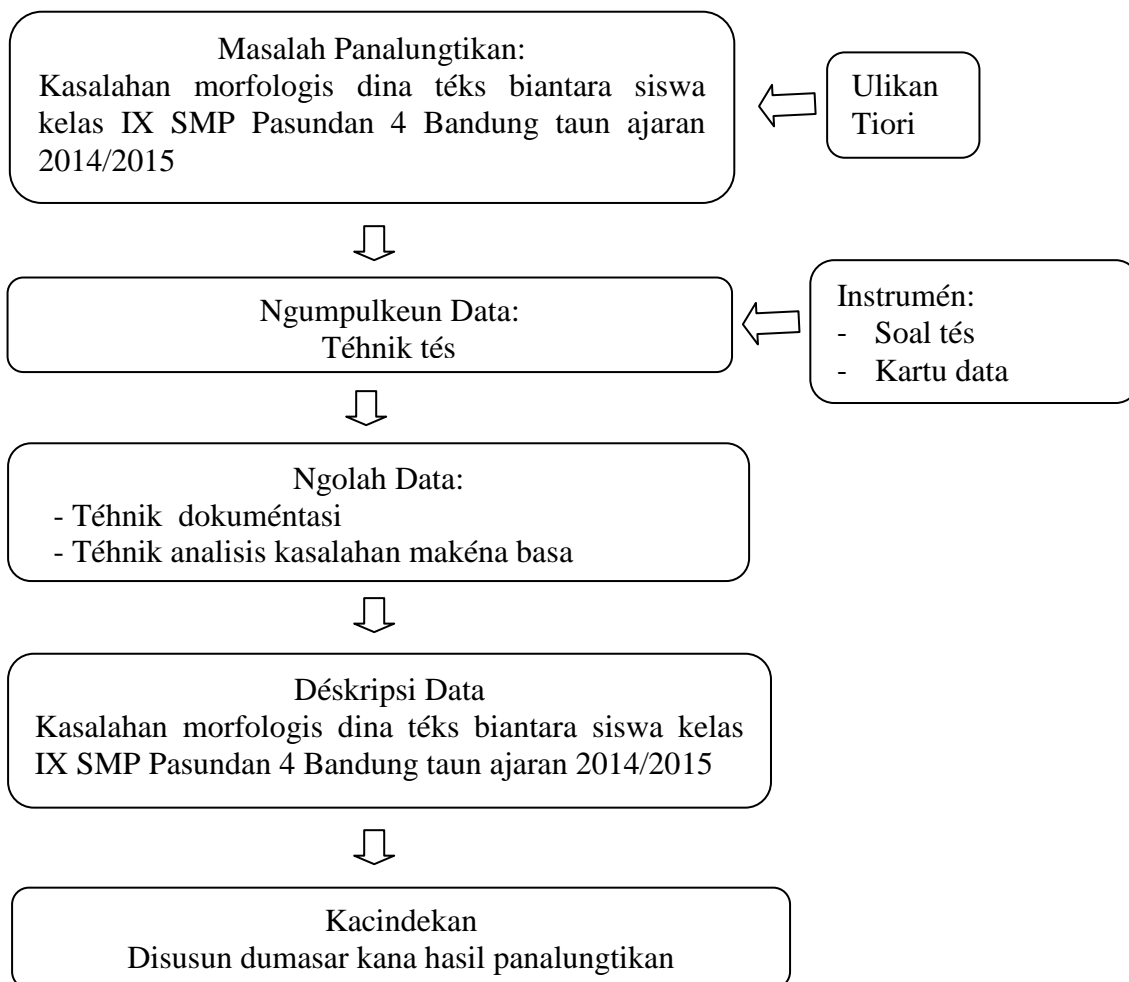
Masalah Panalungtikan:
Kasalahan morfologis dina téks biantara siswa kelas IX SMP Pasundan 4 Bandung taun ajaran 2014/2015

Ulikan Tiori

Ngumpulkeun Data:
Téhnik tés

Instrumén:
- Soal tés
- Kartu data

Ngolah Data:
- Téhnik dokuméntasi
- Téhnik analisis kasalahan makéna basa

Déskripsi Data
Kasalahan morfologis dina téks biantara siswa kelas IX SMP Pasundan 4 Bandung taun ajaran 2014/2015

Kacindekan
Disusun dumasar kana hasil panalungtikan